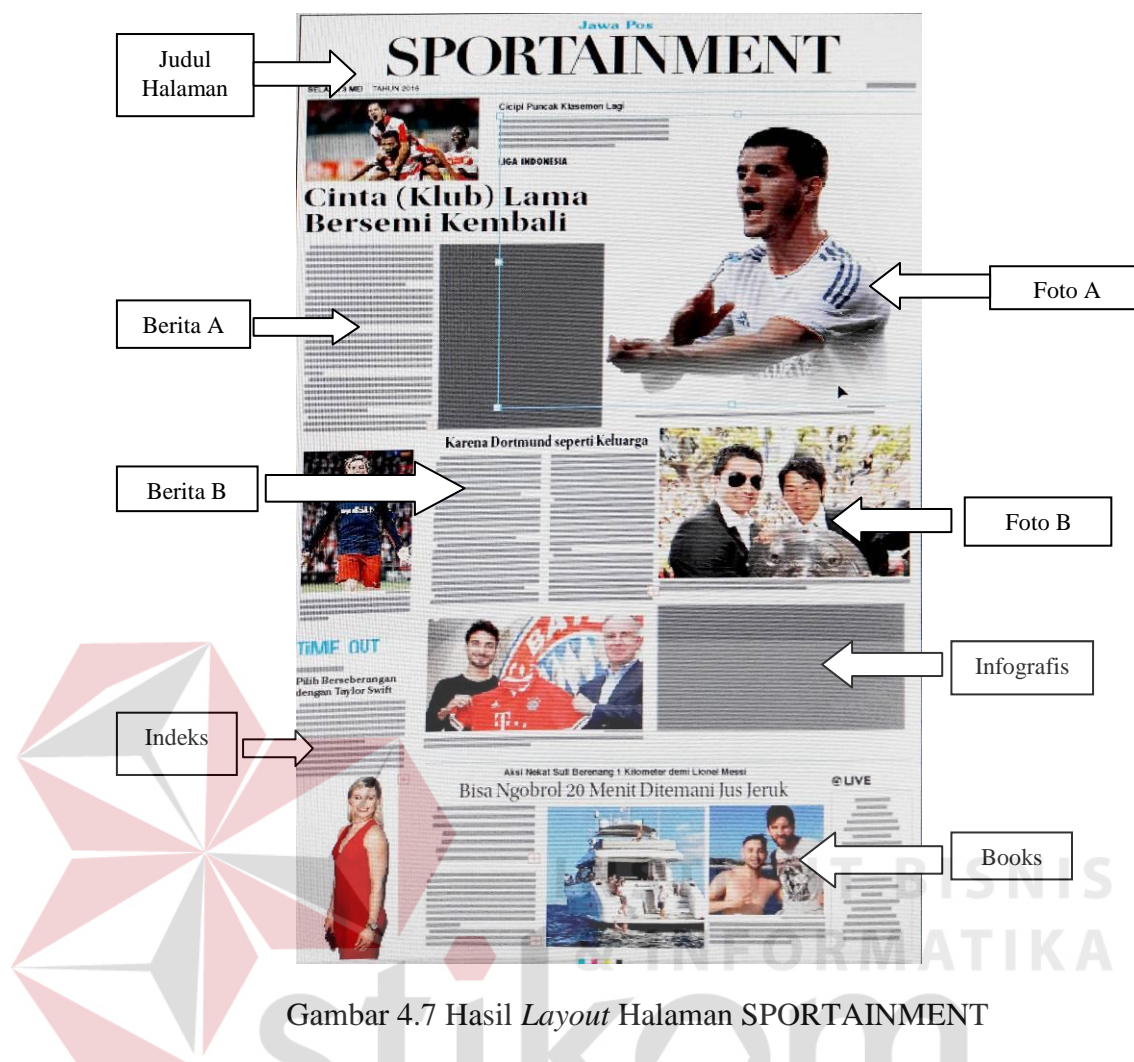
Jawa Pos
SPORTAINMENT

Judul Halaman

SEL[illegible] MEI TAHUN 2016

Cicipi Puncak Klasemen Lagi

LIGA INDONESIA

Cinta (Klub) Lama Bersemi Kembali

Foto A

Berita A

Karena Dortmund seperti Keluarga

Berita B

Foto B

TIME OUT

Pilih Berseberangan dengan Taylor Swift

Infografis

Indeks

Aksi Nekat Suli Berenang 1 Kilometer demi Lionel Messi

Bisa Ngobrol 20 Menit Ditemani Jus Jeruk

@LIVE

Books

INSTITUT BISNIS & INFORMATIKA

Gambar 4.7 Hasil *Layout* Halaman SPORTAINMENT

stikom